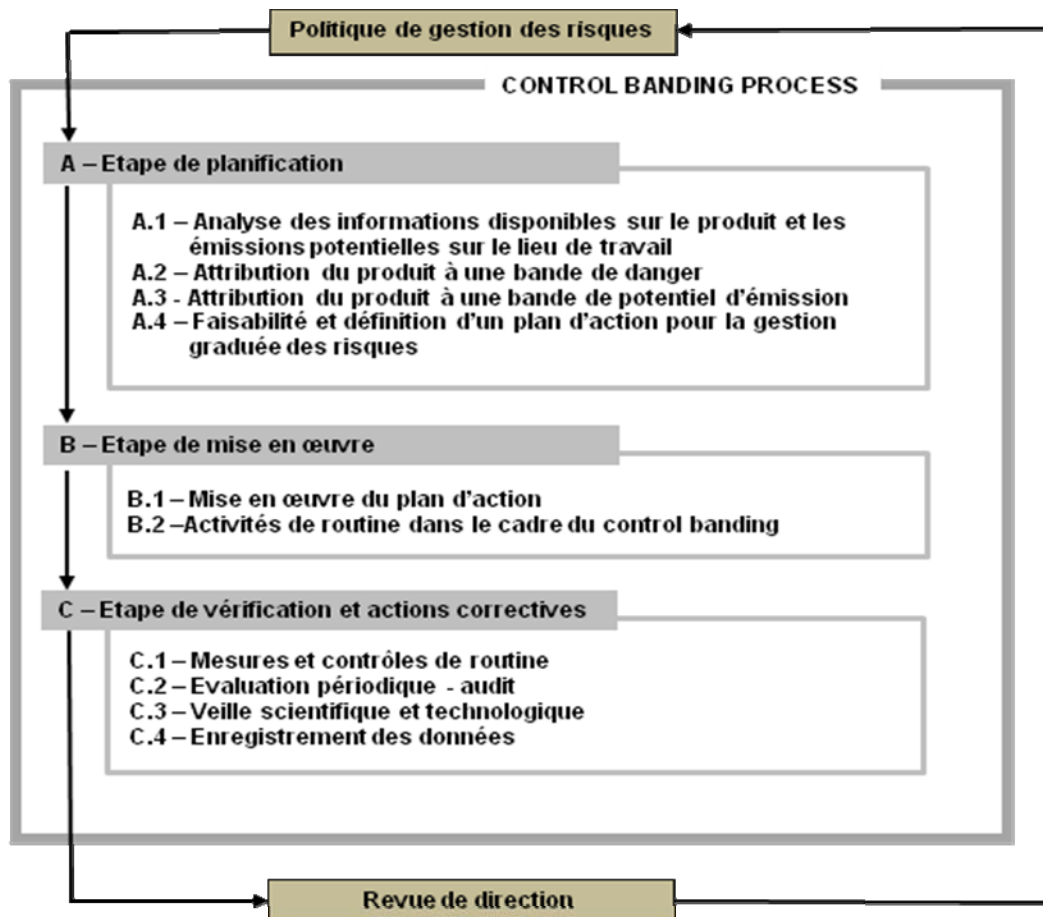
Politique de gestion des risques

CONTROL BANDING PROCESS

A – Etape de planification

A.1 – Analyse des informations disponibles sur le produit et les émissions potentielles sur le lieu de travail
A.2 – Attribution du produit à une bande de danger
A.3 - Attribution du produit à une bande de potentiel d'émission
A.4 – Faisabilité et définition d'un plan d'action pour la gestion graduée des risques

B – Etape de mise en œuvre

B.1 – Mise en œuvre du plan d'action
B.2 –Activités de routine dans le cadre du control banding

C – Etape de vérification et actions correctives

C.1 – Mesures et contrôles de routine
C.2 – Evaluation périodique - audit
C.3 – Veille scientifique et technologique
C.4 – Enregistrement des données

Revue de direction